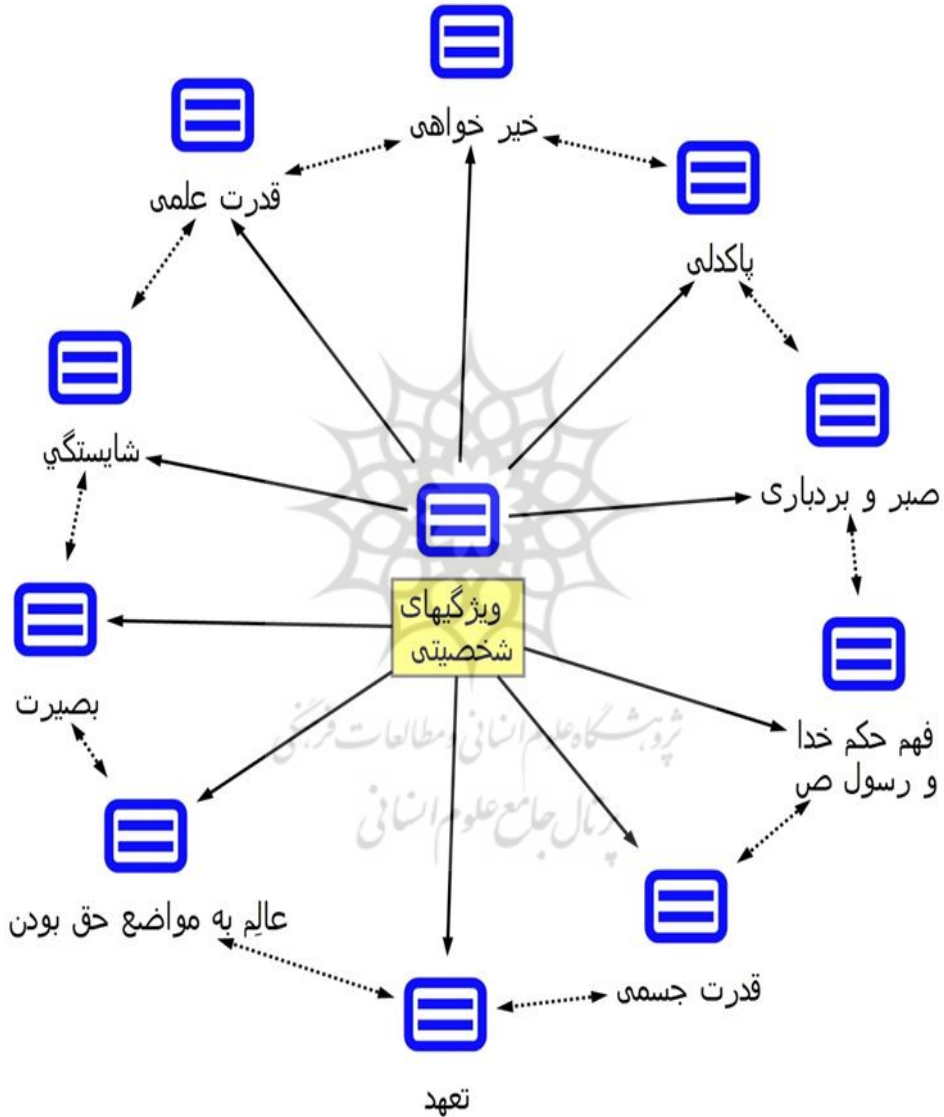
خیر خواهی

قدرت علمی

پاکدلی

شایستگي

صبر و بردباری

ویژگیهای شخصیتی

بصیرت

فهم حکم خدا و رسول ص

عالِم به مواضع حق بودن

قدرت جسمی

تعهد

پژوهشگاه علوم انسانی و مطالعات فرهنگی
پرتال جامع علوم انسانی